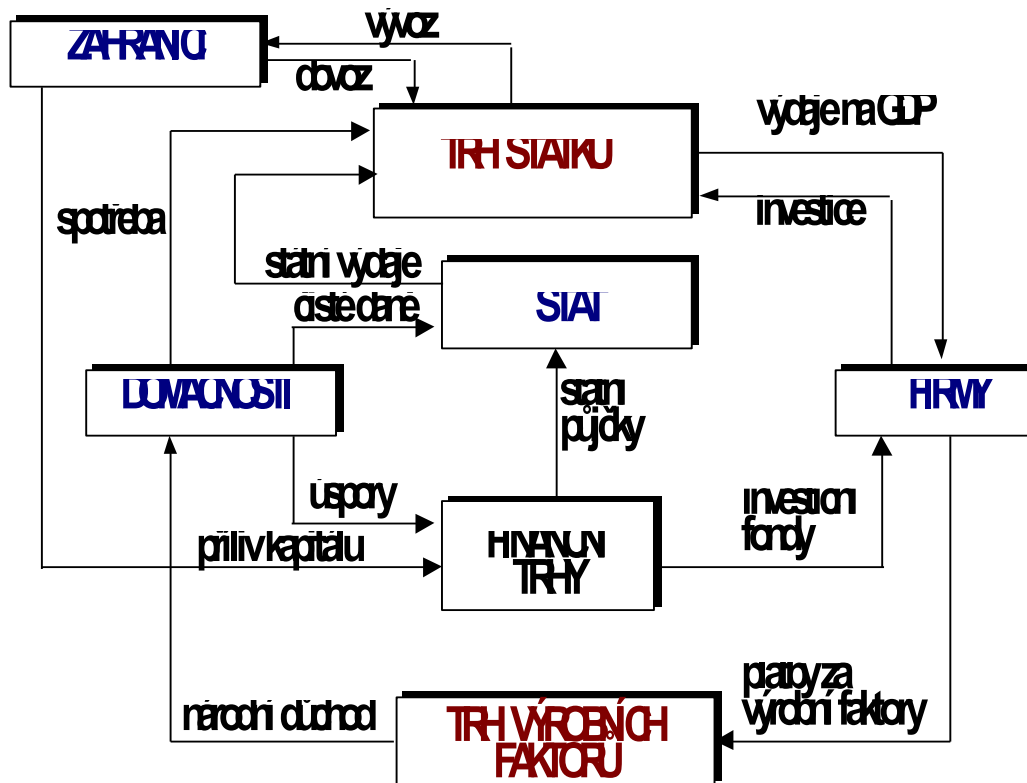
ZAHRANČÍ

vývoz

dovoz

výdaje na GDP

TRH STATKŮ

investice

spotřeba

státní výdaje

čisté daně

STÁT

DOMÁCNOSTI

státní půjčky

FIRMY

úspory

investiční fondy

příliv kapitálu

FINANČNÍ TRHY

platby za výrobní faktory

národní důchod

TRH VÝROBNÍCH FAKTORŮ